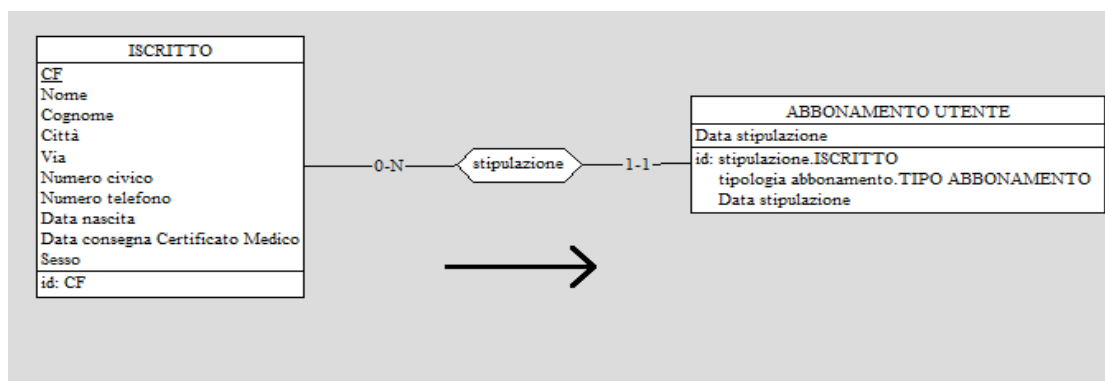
ISCRITTO
CF
Nome
Cognome
Città
Via
Numero civico
Numero telefono
Data nascita
Data consegna Certificato Medico
Sesso
id: CF

0-N
stipulazione
1-1

ABBONAMENTO UTENTE
Data stipulazione
id: stipulazione.ISCRITTO
tipologia abbonamento.TIPO ABBONAMENTO
Data stipulazione